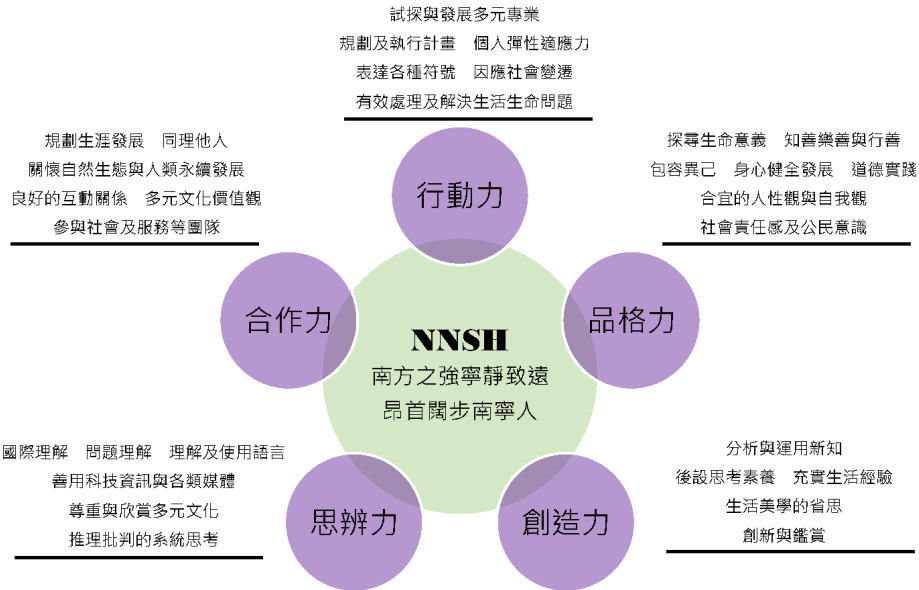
試探與發展多元專業
規劃及執行計畫　個人彈性適應力
表達各種符號　因應社會變遷
有效處理及解決生活生命問題

規劃生涯發展　同理他人
關懷自然生態與人類永續發展
良好的互動關係　多元文化價值觀
參與社會及服務等團隊

探尋生命意義　知善樂善與行善
包容異己　身心健全發展　道德實踐
合宜的人性觀與自我觀
社會責任感及公民意識

行動力

合作力

品格力

NNSH
南方之強寧靜致遠
昂首闊步南寧人

國際理解　問題理解　理解及使用語言
善用科技資訊與各類媒體
尊重與欣賞多元文化
推理批判的系統思考

分析與運用新知
後設思考素養　充實生活經驗
生活美學的省思
創新與鑑賞

思辨力

創造力